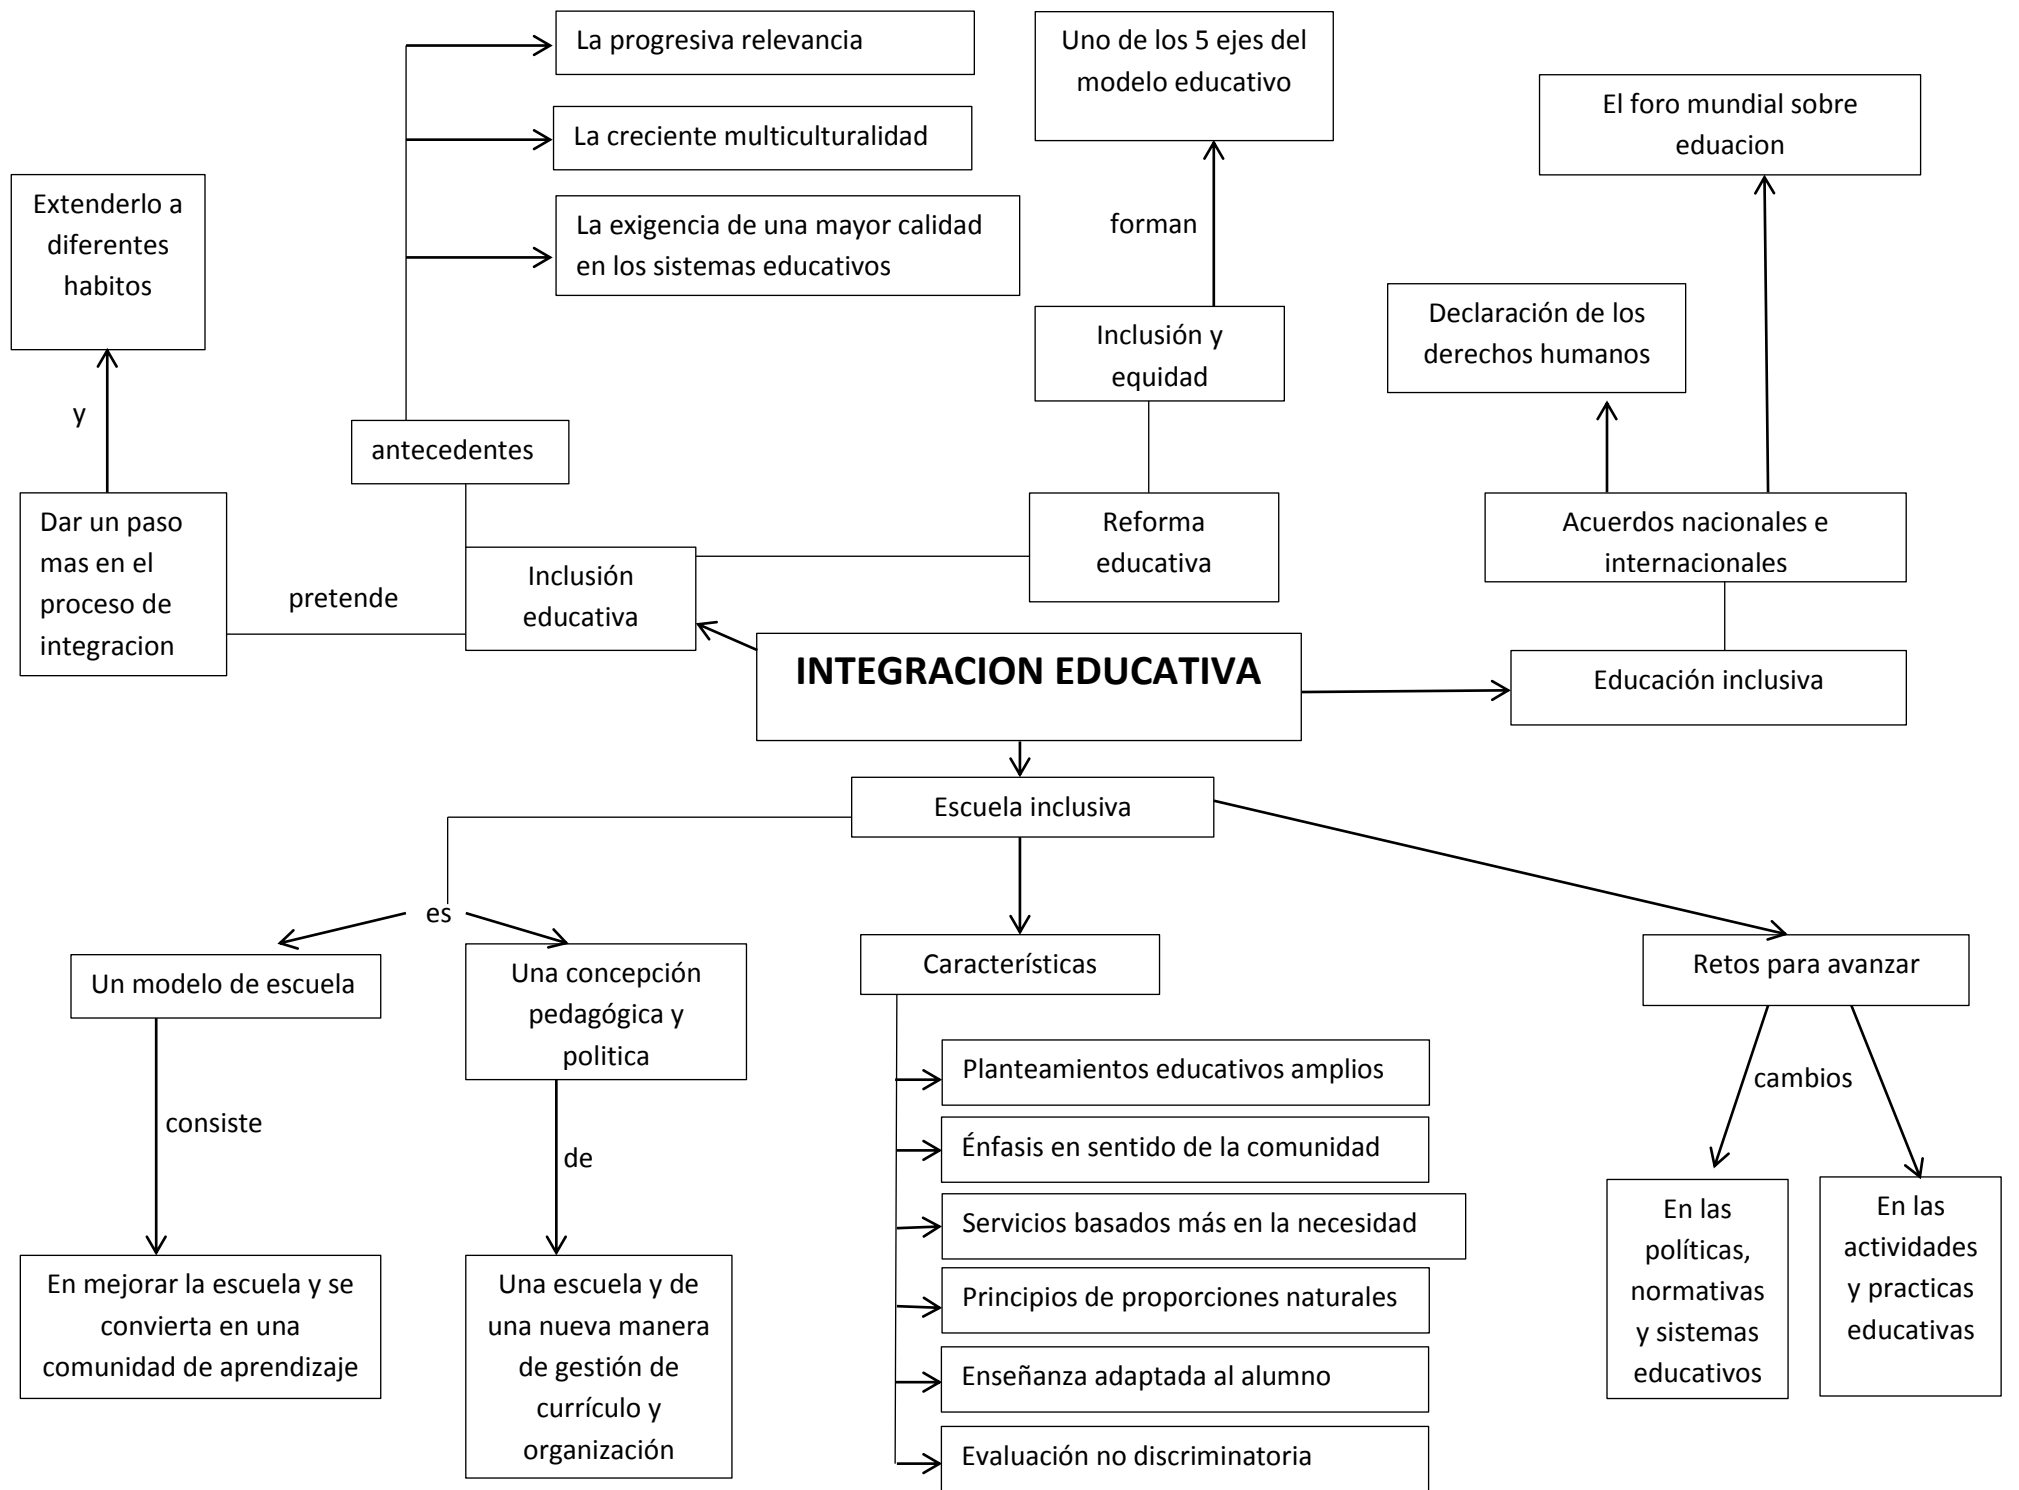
INTEGRACION EDUCATIVA

Inclusión educativa

pretende

Dar un paso mas en el proceso de integracion

y

Extenderlo a diferentes habitos

antecedentes

La progresiva relevancia

La creciente multiculturalidad

La exigencia de una mayor calidad en los sistemas educativos

Reforma educativa

Inclusión y equidad

forman

Uno de los 5 ejes del modelo educativo

Educación inclusiva

Acuerdos nacionales e internacionales

Declaración de los derechos humanos

El foro mundial sobre eduacion

Escuela inclusiva

es

Un modelo de escuela

consiste

En mejorar la escuela y se convierta en una comunidad de aprendizaje

Una concepción pedagógica y politica

de

Una escuela y de una nueva manera de gestión de currículo y organización

Características

Planteamientos educativos amplios

Énfasis en sentido de la comunidad

Servicios basados más en la necesidad

Principios de proporciones naturales

Enseñanza adaptada al alumno

Evaluación no discriminatoria

Retos para avanzar

cambios

En las políticas, normativas y sistemas educativos

En las actividades y practicas educativas